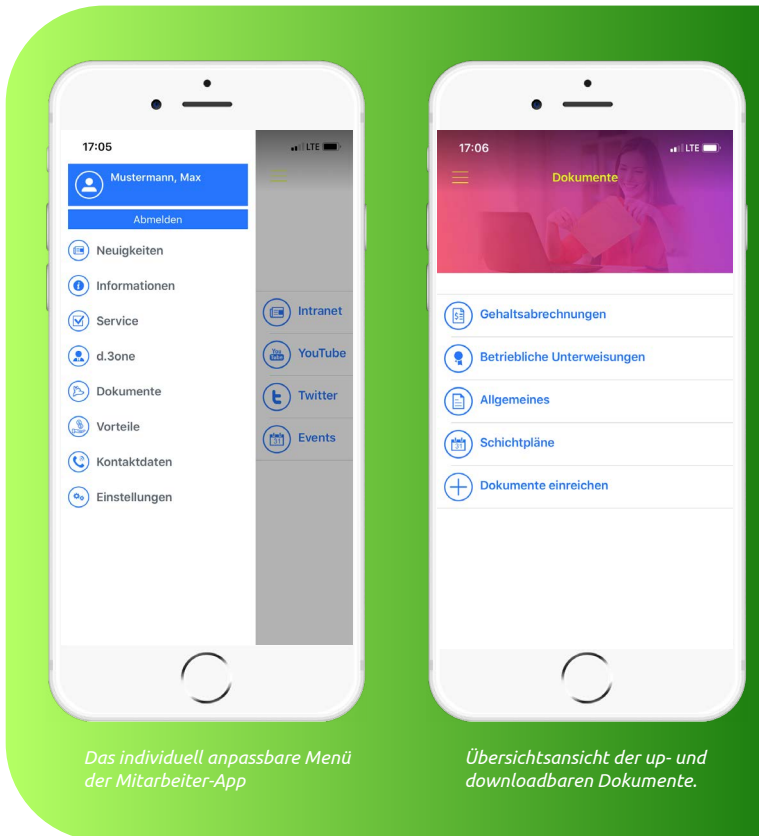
17:05

LTE

Mustermann, Max

Abmelden

Neuigkeiten

Informationen

Service

d.3one

Dokumente

Vorteile

Kontaktdaten

Einstellungen

Intranet

YouTube

Twitter

Events

17:06

LTE

Dokumente

Gehaltsabrechnungen

Betriebliche Unterweisungen

Allgemeines

Schichtpläne

Dokumente einreichen

Das individuell anpassbare Menü der Mitarbeiter-App

Übersichtsansicht der up- und downloadbaren Dokumente.